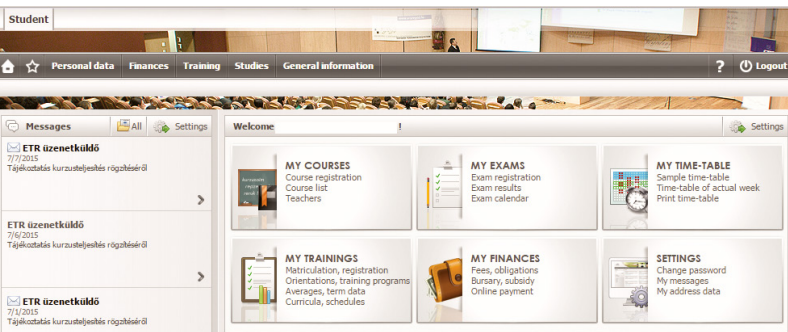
Student

Personal data Finances Training Studies General information

? Logout

Messages All Settings

ETR üzenetküldő
7/7/2015
Tájékoztatás kurzusteljesítés rögzítéséről

ETR üzenetküldő
7/6/2015
Tájékoztatás kurzusteljesítés rögzítéséről

ETR üzenetküldő
7/1/2015
Tájékoztatás kurzusteljesítés rögzítéséről

Welcome !

Settings

MY COURSES
Course registration
Course list
Teachers

MY EXAMS
Exam registration
Exam results
Exam calendar

MY TIME-TABLE
Sample time-table
Time-table of actual week
Print time-table

MY TRAININGS
Matriculation, registration
Orientations, training programs
Averages, term data
Curricula, schedules

MY FINANCES
Fees, obligations
Bursary, subsidy
Online payment

SETTINGS
Change password
My messages
My address data